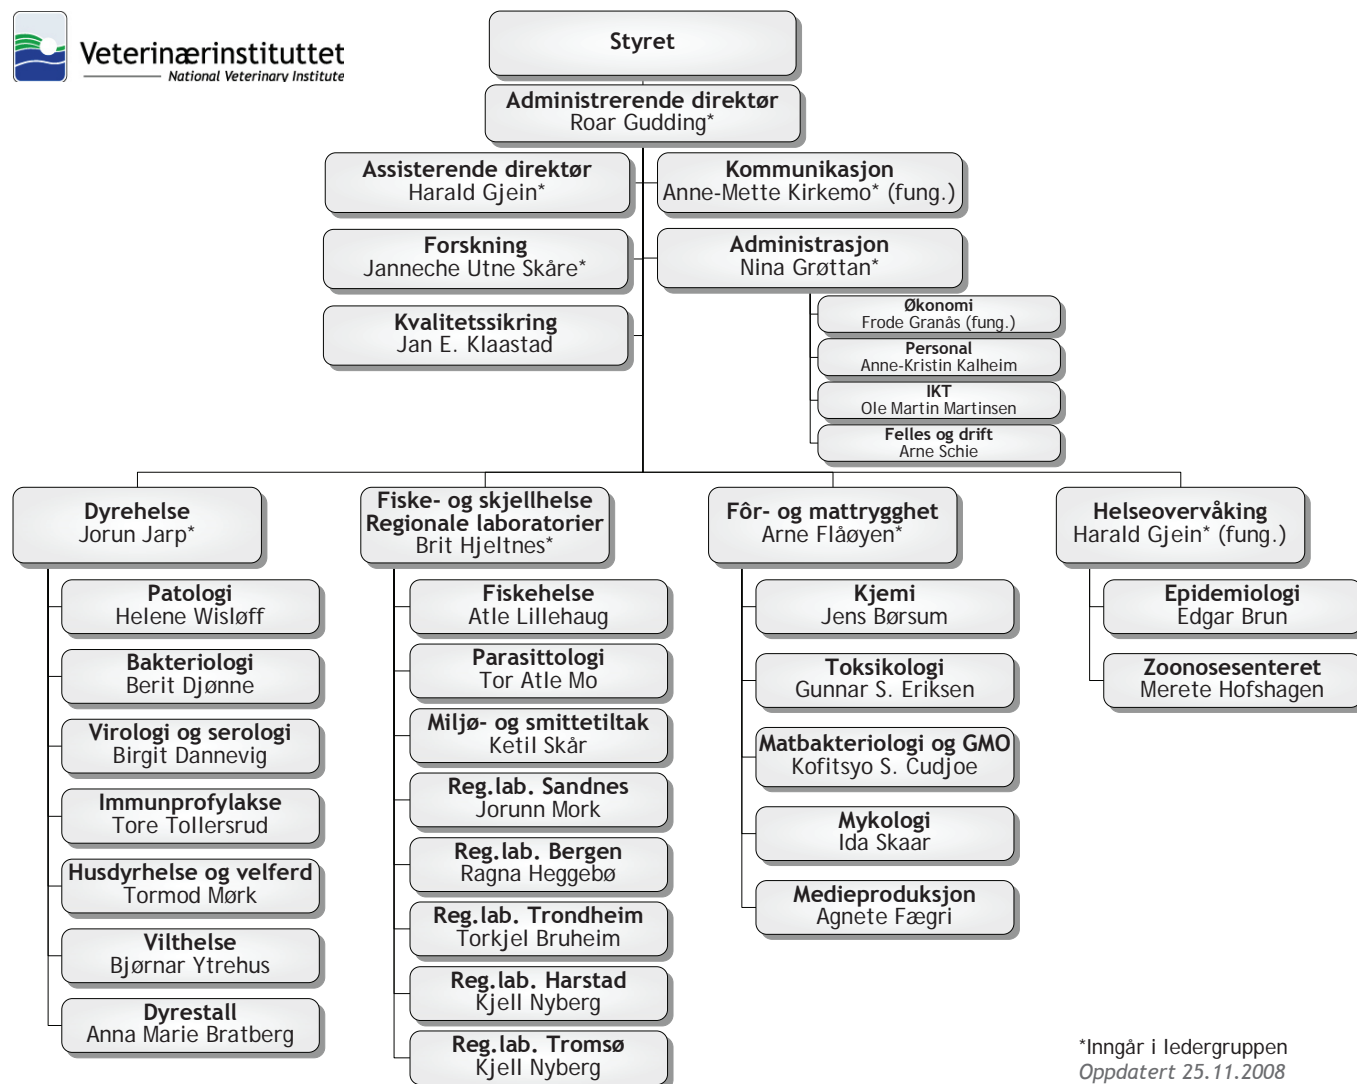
Veterinærinstituttet
National Veterinary Institute

Styret

Administrerende direktør
Roar Gudding*

Assisterende direktør
Harald Gjein*

Kommunikasjon
Anne-Mette Kirkemo* (fung.)

Forskning
Janneche Utne Skåre*

Administrasjon
Nina Grøttan*

Kvalitetssikring
Jan E. Klaastad

Økonomi
Frode Granås (fung.)

Personal
Anne-Kristin Kalheim

IKT
Ole Martin Martinsen

Felles og drift
Arne Schie

Dyrehelse
Jorun Jarp*

Patologi
Helene Wisløff

Bakteriologi
Berit Djønne

Virologi og serologi
Birgit Dannevig

Immunprofylakse
Tore Tollersrud

Husdyrhelse og velferd
Tormod Mørk

Vilthelse
Bjørnar Ytrehus

Dyrestall
Anna Marie Bratberg

Fiske- og skjellhelse
Regionale laboratorier
Brit Hjeltnes*

Fiskehelse
Atle Lillehaug

Parasittologi
Tor Atle Mo

Miljø- og smittetiltak
Ketil Skår

Reg.lab. Sandnes
Jorunn Mork

Reg.lab. Bergen
Ragna Heggebø

Reg.lab. Trondheim
Torkjel Bruheim

Reg.lab. Harstad
Kjell Nyberg

Reg.lab. Tromsø
Kjell Nyberg

Fôr- og mattrygghet
Arne Flåøyen*

Kjemi
Jens Børsum

Toksikologi
Gunnar S. Eriksen

Matbakteriologi og GMO
Kofitsyo S. Cudjoe

Mykologi
Ida Skaar

Medieproduksjon
Agnete Fægri

Helseovervåking
Harald Gjein* (fung.)

Epidemiologi
Edgar Brun

Zoonosesenteret
Merete Hofshagen

*Inngår i ledergruppen
Oppdatert 25.11.2008